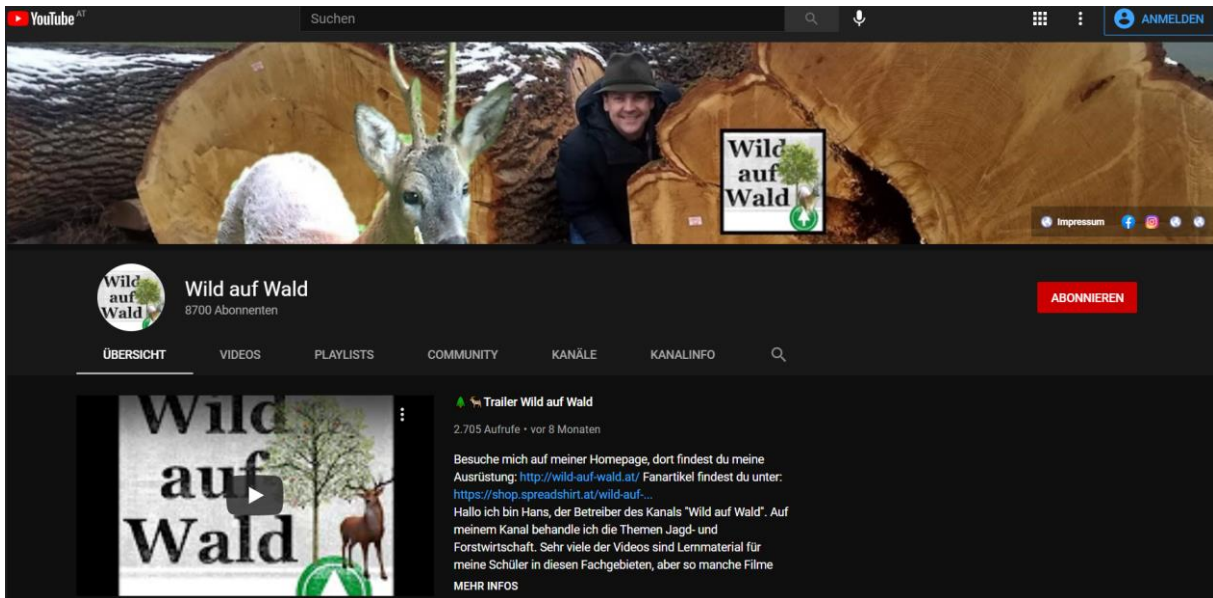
YouTube AT

Suchen

ANMELDEN

Wild auf Wald

Impressum

Wild auf Wald

Wild auf Wald
8700 Abonnenten

ABONNIEREN

ÜBERSICHT VIDEOS PLAYLISTS COMMUNITY KANÄLE KANALINFO

Wild auf Wald

Trailer Wild auf Wald

2.705 Aufrufe • vor 8 Monaten

Besuche mich auf meiner Homepage, dort findest du meine Ausrüstung: http://wild-auf-wald.at/ Fanartikel findest du unter: https://shop.spreadshirt.at/wild-auf-...
Hallo ich bin Hans, der Betreiber des Kanals "Wild auf Wald". Auf meinem Kanal behandle ich die Themen Jagd- und Forstwirtschaft. Sehr viele der Videos sind Lernmaterial für meine Schüler in diesen Fachgebieten, aber so manche Filme

MEHR INFOS